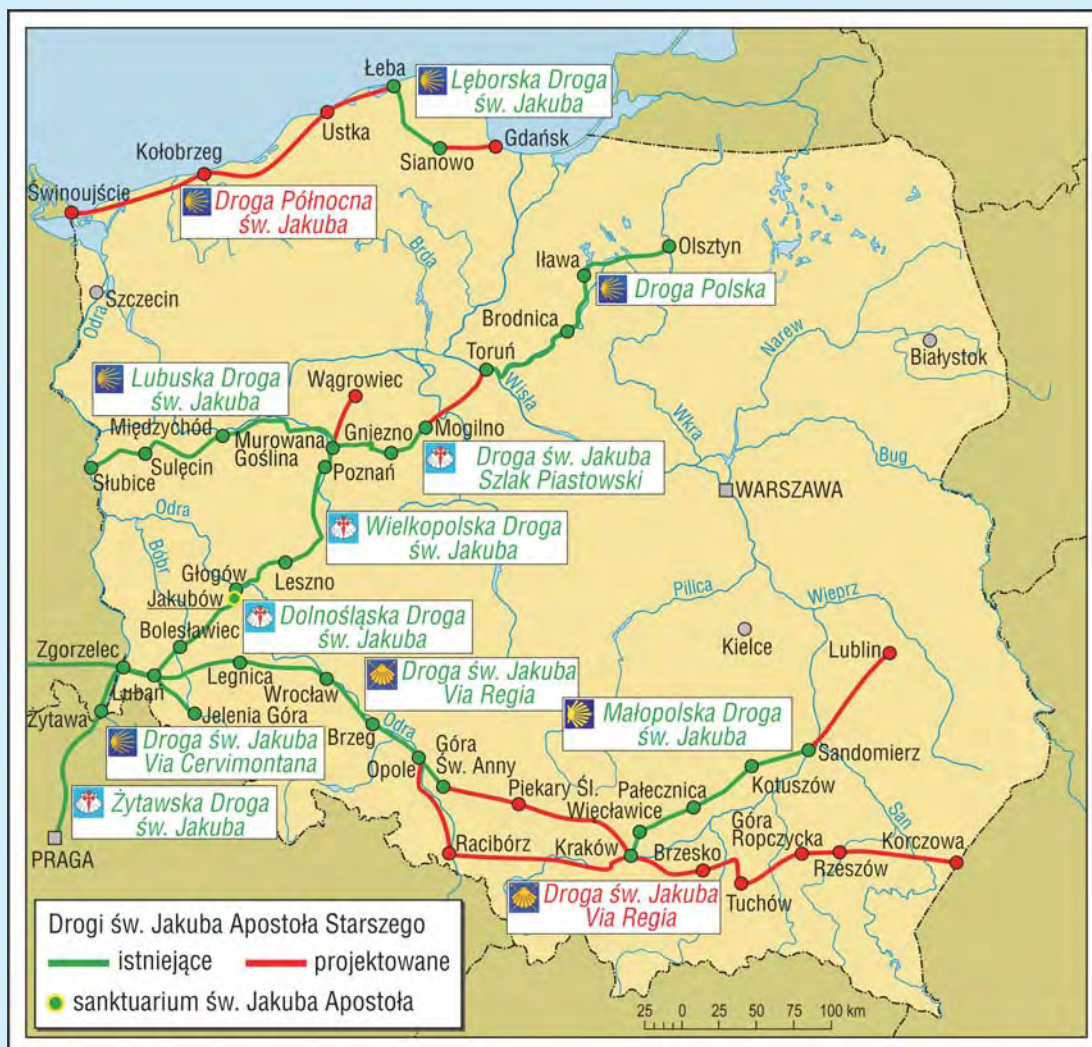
Łeba
Lęborska Droga św. Jakuba
Ustka
Gdańsk
Sianowo
Kołobrzeg
Świnoujście
Droga Północna św. Jakuba
Brda
Olsztyn
Iława
Droga Polska
Szczecin
Odra
Brodnica
Narew
Białystok
Toruń
Wisła
Lubuska Droga św. Jakuba
Wągrowiec
Międzychód
Murowana Goślina
Gniezno
Mogilno
Sulęcin
Słubice
Poznań
Droga św. Jakuba Szlak Piastowski
Wkra
Bug
WARSZAWA
Odra
Wielkopolska Droga św. Jakuba
Bóbr
Głogów
Leszno
Jakubów
Dolnośląska Droga św. Jakuba
Pilica
Wieprz
Bolesławiec
Zgorzelec
Kielce
Lublin
Lubań
Legnica
Droga św. Jakuba Via Regia
Wrocław
Jelenia Góra
Żytawa
Odra
Małopolska Droga św. Jakuba
Droga św. Jakuba Via Cervimontana
Brzeg
Góra Św. Anny
Sandomierz
Opole
Piekary Śl.
Pałecznica
Kotuszów
Wiecławice
Żytawska Droga św. Jakuba
San
Góra Ropczycka
PRAGA
Racibórz
Kraków
Brzesko
Korczowa
Rzeszów
Tuchów
Droga św. Jakuba Via Regia
Drogi św. Jakuba Apostoła Starszego
istniejące
projektowane
sanktuarium św. Jakuba Apostoła
25 0 25 50 75 100 km